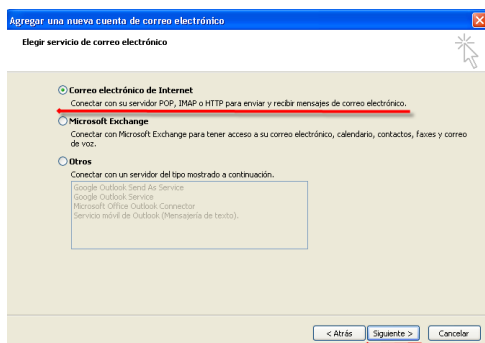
Agregar una nueva cuenta de correo electrónico

Elegir servicio de correo electrónico

Correo electrónico de Internet
Conectar con su servidor POP, IMAP o HTTP para enviar y recibir mensajes de correo electrónico.

Microsoft Exchange
Conectar con Microsoft Exchange para tener acceso a su correo electrónico, calendario, contactos, faxes y correo de voz.

Otros
Conectar con un servidor del tipo mostrado a continuación.

Google Outlook Send As Service
Google Outlook Service
Microsoft Office Outlook Connector
Servicio móvil de Outlook (Mensajería de texto).

< Atrás
Siguiente >
Cancelar